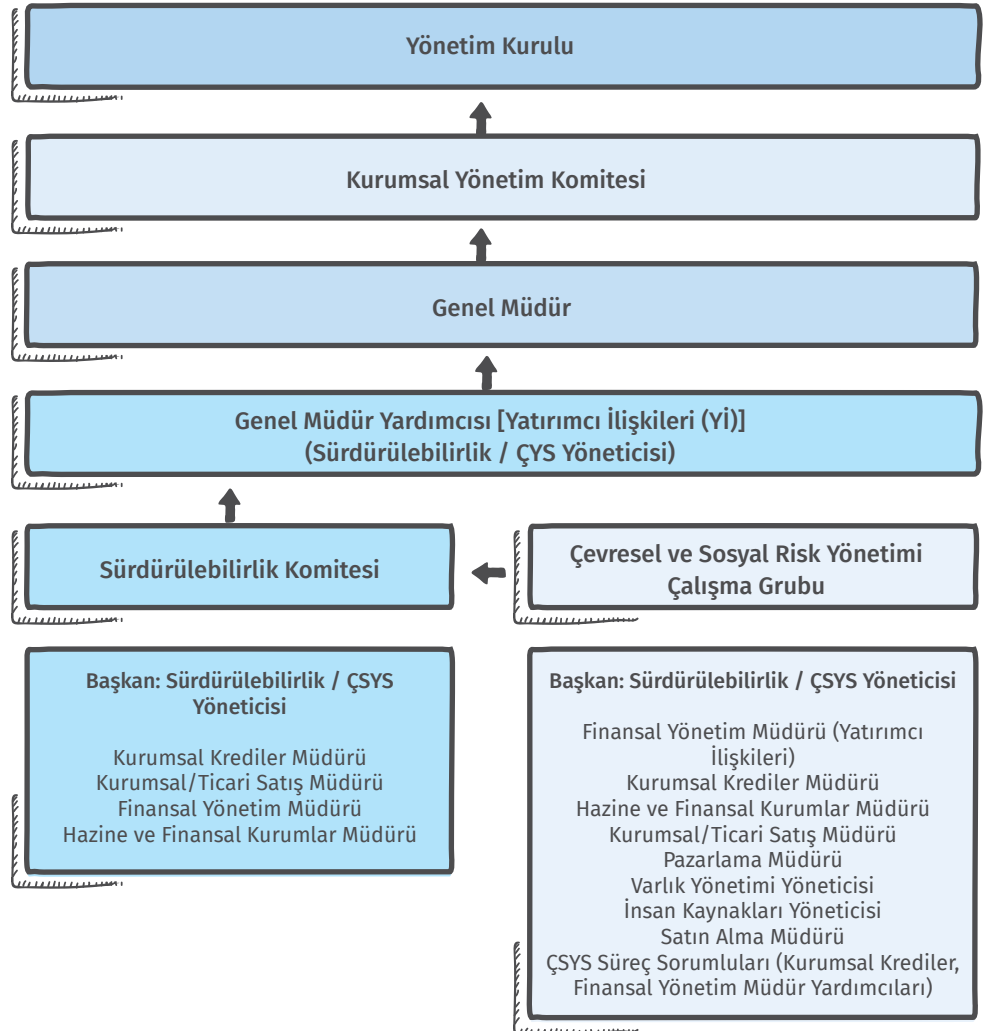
Yönetim Kurulu

Kurumsal Yönetim Komitesi

Genel Müdür

Genel Müdür Yardımcısı [Yatırımcı İlişkileri (Yİ)]
(Sürdürülebilirlik / ÇYS Yöneticisi)

Sürdürülebilirlik Komitesi

Çevresel ve Sosyal Risk Yönetimi Çalışma Grubu

Başkan: Sürdürülebilirlik / ÇSYS Yöneticisi

Kurumsal Krediler Müdürü
Kurumsal/Ticari Satış Müdürü
Finansal Yönetim Müdürü
Hazine ve Finansal Kurumlar Müdürü

Başkan: Sürdürülebilirlik / ÇSYS Yöneticisi

Finansal Yönetim Müdürü (Yatırımcı İlişkileri)
Kurumsal Krediler Müdürü
Hazine ve Finansal Kurumlar Müdürü
Kurumsal/Ticari Satış Müdürü
Pazarlama Müdürü
Varlık Yönetimi Yöneticisi
İnsan Kaynakları Yöneticisi
Satın Alma Müdürü
ÇSYS Süreç Sorumluları (Kurumsal Krediler, Finansal Yönetim Müdür Yardımcıları)